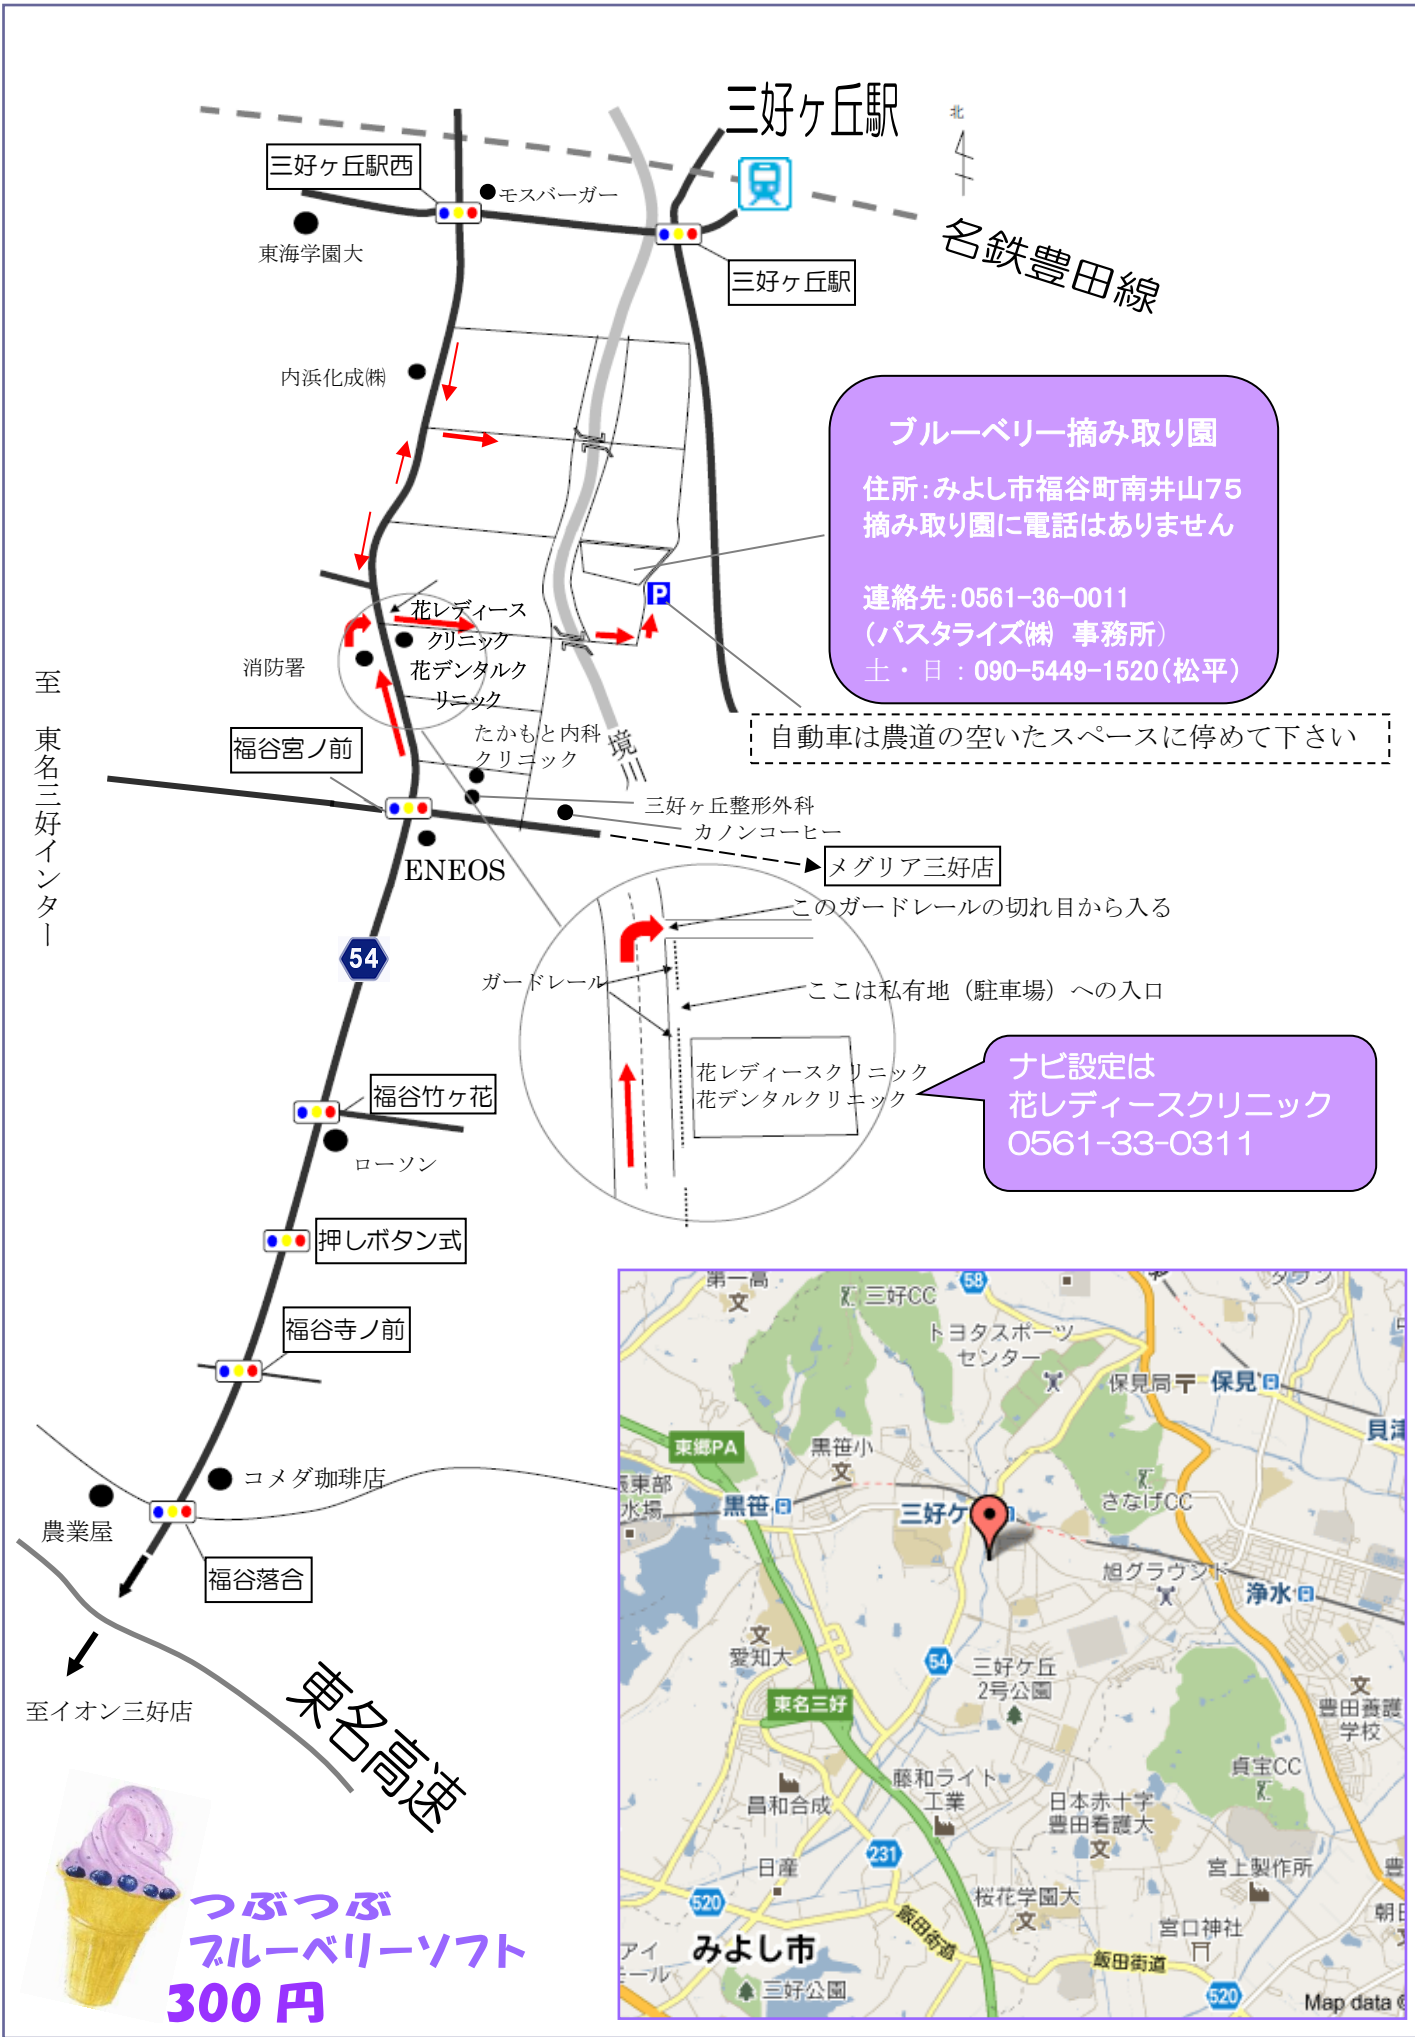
三好ヶ丘駅

北

三好ヶ丘駅西

モスバーガー

東海学園大

三好ヶ丘駅

名鉄豊田線

内浜化成㈱

ブルーベリー摘み取り園

住所:みよし市福谷町南井山75
摘み取り園に電話はありません

連絡先:0561-36-0011
（パスタライズ㈱ 事務所）
土・日：090-5449-1520（松平）

P

花レディース
クリニック
花デンタルク
リニック

消防署

至 東名三好インター

福谷宮ノ前

たかもと内科
クリニック

境川

自動車は農道の空いたスペースに停めて下さい

三好ヶ丘整形外科

カノンコーヒー

ENEOS

メグリア三好店

このガードレールの切れ目から入る

54

ガードレール

ここは私有地（駐車場）への入口

花レディースクリニック
花デンタルクリニック

ナビ設定は
花レディースクリニック
0561-33-0311

福谷竹ヶ花

ローソン

押しボタン式

福谷寺ノ前

コメダ珈琲店

農業屋

福谷落合

至イオン三好店

東名高速

つぶつぶ
ブルーベリーソフト
300 円

第一高
三好CC
58
トヨタスポーツセンター
保見局
保見
貝津
東郷PA
黒笹小
東部
水場
黒笹
三好ケ
さなげCC
旭グラウンド
浄水
愛知大
54
三好ケ丘2号公園
東名三好
豊田養護学校
貞宝CC
藤和ライト工業
昌和合成
日本赤十字豊田看護大
日産
231
宮上製作所
520
桜花学園大
飯田街道
朝日
アイ
ール
みよし市
宮口神社
飯田街道
三好公園
520
Map data